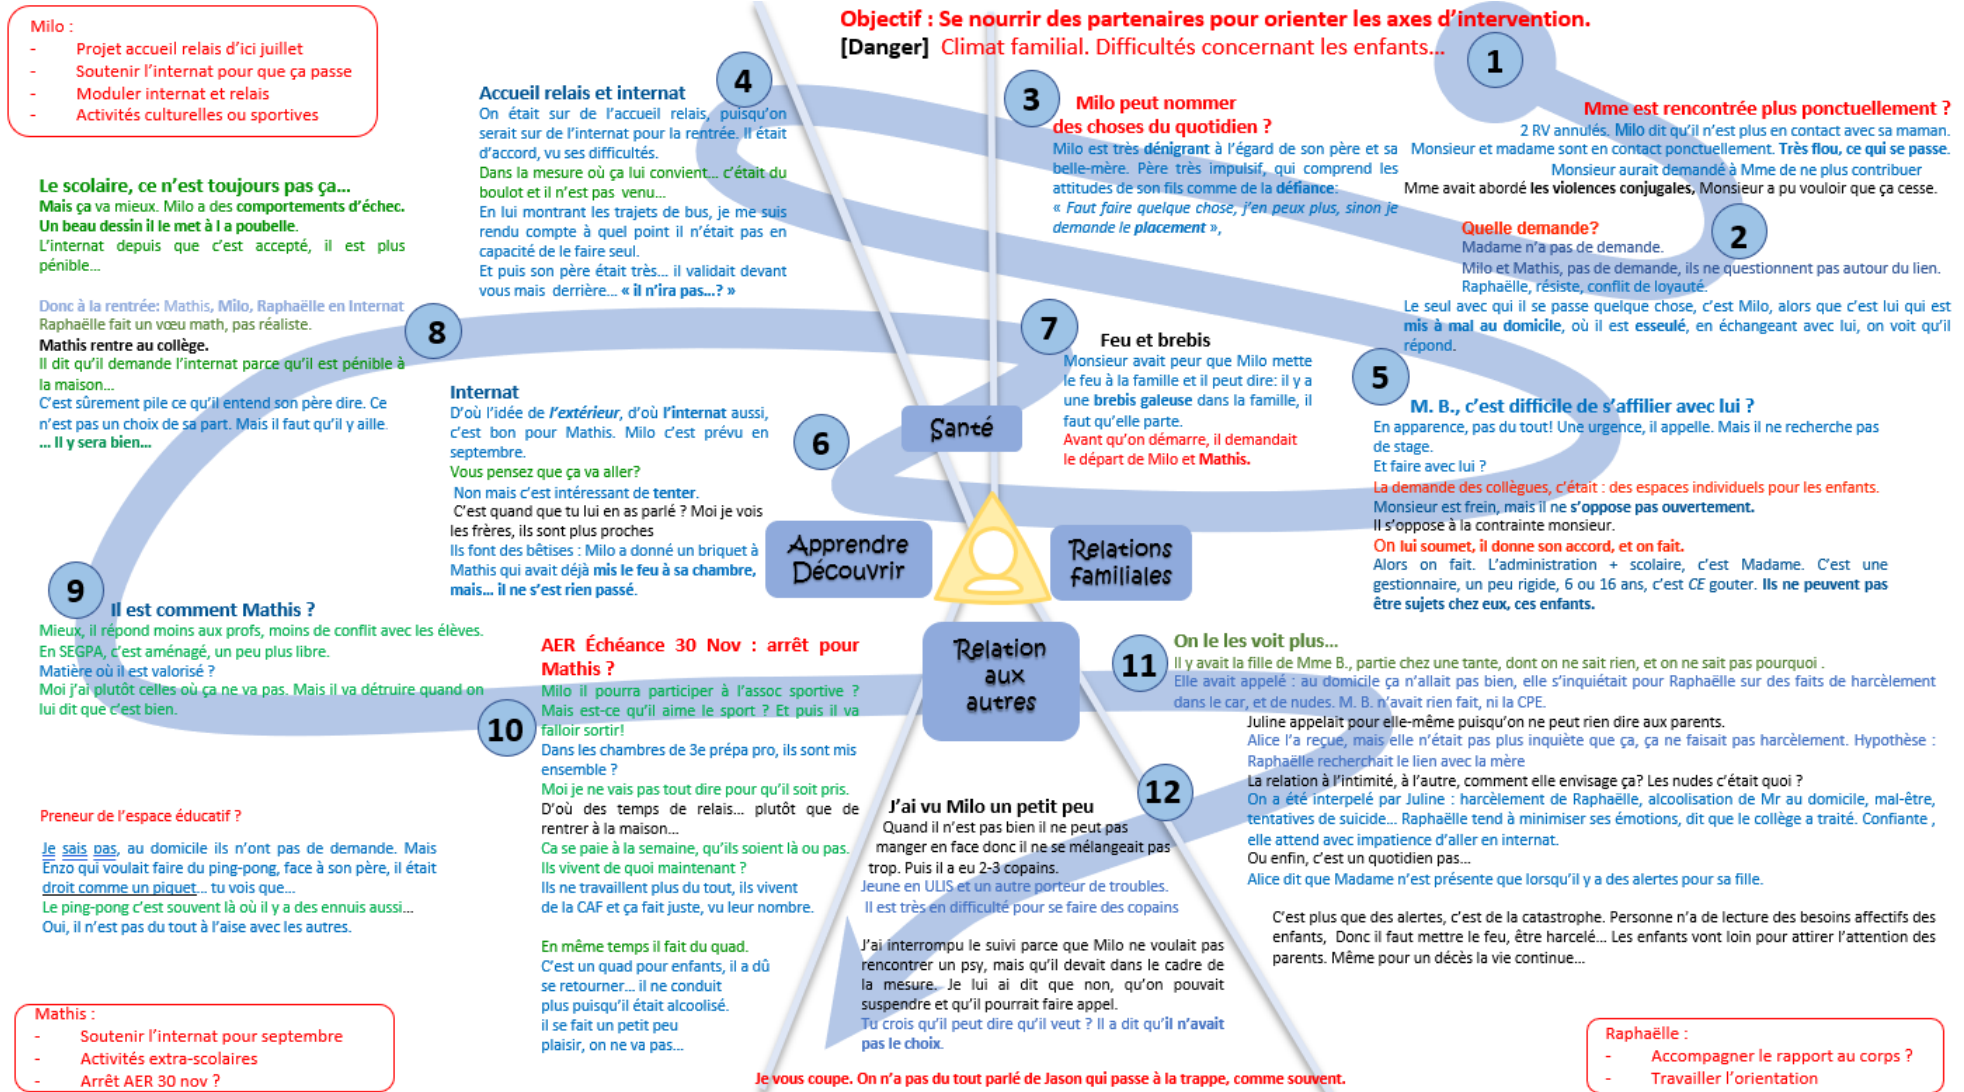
Milo :
- Projet accueil relais d'ici juillet
- Soutenir l'internat pour que ça passe
- Moduler internat et relais
- Activités culturelles ou sportives

Objectif : Se nourrir des partenaires pour orienter les axes d'intervention.
[Danger] Climat familial. Difficultés concernant les enfants…

1

Mme est rencontrée plus ponctuellement ?
2 RV annulés. Milo dit qu'il n'est plus en contact avec sa maman.
Monsieur et madame sont en contact ponctuellement. Très flou, ce qui se passe.
Monsieur aurait demandé à Mme de ne plus contribuer
Mme avait abordé les violences conjugales, Monsieur a pu vouloir que ça cesse.

2

Quelle demande?
Madame n'a pas de demande.
Milo et Mathis, pas de demande, ils ne questionnent pas autour du lien.
Raphaëlle, résiste, conflit de loyauté.
Le seul avec qui il se passe quelque chose, c'est Milo, alors que c'est lui qui est mis à mal au domicile, où il est esseulé, en échangeant avec lui, on voit qu'il répond.

3

Milo peut nommer des choses du quotidien ?
Milo est très dénigrant à l'égard de son père et sa belle-mère. Père très impulsif, qui comprend les attitudes de son fils comme de la défiance:
« Faut faire quelque chose, j'en peux plus, sinon je demande le placement »,

4

Accueil relais et internat
On était sur de l'accueil relais, puisqu'on serait sur de l'internat pour la rentrée. Il était d'accord, vu ses difficultés.
Dans la mesure où ça lui convient… c'était du boulot et il n'est pas venu…
En lui montrant les trajets de bus, je me suis rendu compte à quel point il n'était pas en capacité de le faire seul.
Et puis son père était très… il validait devant vous mais derrière… « il n'ira pas…? »

Le scolaire, ce n'est toujours pas ça…
Mais ça va mieux. Milo a des comportements d'échec.
Un beau dessin il le met à l a poubelle.
L'internat depuis que c'est accepté, il est plus pénible…

Donc à la rentrée: Mathis, Milo, Raphaëlle en Internat
Raphaëlle fait un vœu math, pas réaliste.
Mathis rentre au collège.
Il dit qu'il demande l'internat parce qu'il est pénible à la maison…
C'est sûrement pile ce qu'il entend son père dire. Ce n'est pas un choix de sa part. Mais il faut qu'il y aille.
… Il y sera bien…

8

7

Feu et brebis
Monsieur avait peur que Milo mette le feu à la famille et il peut dire: il y a une brebis galeuse dans la famille, il faut qu'elle parte.
Avant qu'on démarre, il demandait le départ de Milo et Mathis.

5

M. B., c'est difficile de s'affilier avec lui ?
En apparence, pas du tout! Une urgence, il appelle. Mais il ne recherche pas de stage.
Et faire avec lui ?
La demande des collègues, c'était : des espaces individuels pour les enfants.
Monsieur est frein, mais il ne s'oppose pas ouvertement.
Il s'oppose à la contrainte monsieur.
On lui soumet, il donne son accord, et on fait.
Alors on fait. L'administration + scolaire, c'est Madame. C'est une gestionnaire, un peu rigide, 6 ou 16 ans, c'est CE gouter. Ils ne peuvent pas être sujets chez eux, ces enfants.

Internat
D'où l'idée de l'extérieur, d'où l'internat aussi, c'est bon pour Mathis. Milo c'est prévu en septembre.
Vous pensez que ça va aller?
Non mais c'est intéressant de tenter.
C'est quand que tu lui en as parlé ? Moi je vois les frères, ils sont plus proches
Ils font des bêtises : Milo a donné un briquet à Mathis qui avait déjà mis le feu à sa chambre, mais… il ne s'est rien passé.

6

Santé

Apprendre Découvrir

Relations familiales

Relation aux autres

9

Il est comment Mathis ?
Mieux, il répond moins aux profs, moins de conflit avec les élèves.
En SEGPA, c'est aménagé, un peu plus libre.
Matière où il est valorisé ?
Moi j'ai plutôt celles où ça ne va pas. Mais il va détruire quand on lui dit que c'est bien.

AER Échéance 30 Nov : arrêt pour Mathis ?
Milo il pourra participer à l'assoc sportive ?
Mais est-ce qu'il aime le sport ? Et puis il va falloir sortir!
Dans les chambres de 3e prépa pro, ils sont mis ensemble ?
Moi je ne vais pas tout dire pour qu'il soit pris.
D'où des temps de relais… plutôt que de rentrer à la maison…
Ca se paie à la semaine, qu'ils soient là ou pas.
Ils vivent de quoi maintenant ?
Ils ne travaillent plus du tout, ils vivent de la CAF et ça fait juste, vu leur nombre.

10

En même temps il fait du quad.
C'est un quad pour enfants, il a dû se retourner… il ne conduit plus puisqu'il était alcoolisé.
il se fait un petit peu plaisir, on ne va pas…

11

On le les voit plus…
Il y avait la fille de Mme B., partie chez une tante, dont on ne sait rien, et on ne sait pas pourquoi .
Elle avait appelé : au domicile ça n'allait pas bien, elle s'inquiétait pour Raphaëlle sur des faits de harcèlement dans le car, et de nudes. M. B. n'avait rien fait, ni la CPE.
Juline appelait pour elle-même puisqu'on ne peut rien dire aux parents.
Alice l'a reçue, mais elle n'était pas plus inquiète que ça, ça ne faisait pas harcèlement. Hypothèse : Raphaëlle recherchait le lien avec la mère
La relation à l'intimité, à l'autre, comment elle envisage ça? Les nudes c'était quoi ?
On a été interpelé par Juline : harcèlement de Raphaëlle, alcoolisation de Mr au domicile, mal-être, tentatives de suicide… Raphaëlle tend à minimiser ses émotions, dit que le collège a traité. Confiante , elle attend avec impatience d'aller en internat.
Ou enfin, c'est un quotidien pas…
Alice dit que Madame n'est présente que lorsqu'il y a des alertes pour sa fille.

12

J'ai vu Milo un petit peu
Quand il n'est pas bien il ne peut pas manger en face donc il ne se mélangeait pas trop. Puis il a eu 2-3 copains.
Jeune en ULIS et un autre porteur de troubles.
Il est très en difficulté pour se faire des copains

C'est plus que des alertes, c'est de la catastrophe. Personne n'a de lecture des besoins affectifs des enfants, Donc il faut mettre le feu, être harcelé… Les enfants vont loin pour attirer l'attention des parents. Même pour un décès la vie continue…

Preneur de l'espace éducatif ?

Je sais pas, au domicile ils n'ont pas de demande. Mais Enzo qui voulait faire du ping-pong, face à son père, il était droit comme un piquet… tu vois que…
Le ping-pong c'est souvent là où il y a des ennuis aussi…
Oui, il n'est pas du tout à l'aise avec les autres.

J'ai interrompu le suivi parce que Milo ne voulait pas rencontrer un psy, mais qu'il devait dans le cadre de la mesure. Je lui ai dit que non, qu'on pouvait suspendre et qu'il pourrait faire appel.
Tu crois qu'il peut dire qu'il veut ? Il a dit qu'il n'avait pas le choix.

Mathis :
- Soutenir l'internat pour septembre
- Activités extra-scolaires
- Arrêt AER 30 nov ?

Je vous coupe. On n'a pas du tout parlé de Jason qui passe à la trappe, comme souvent.

Raphaëlle :
- Accompagner le rapport au corps ?
- Travailler l'orientation